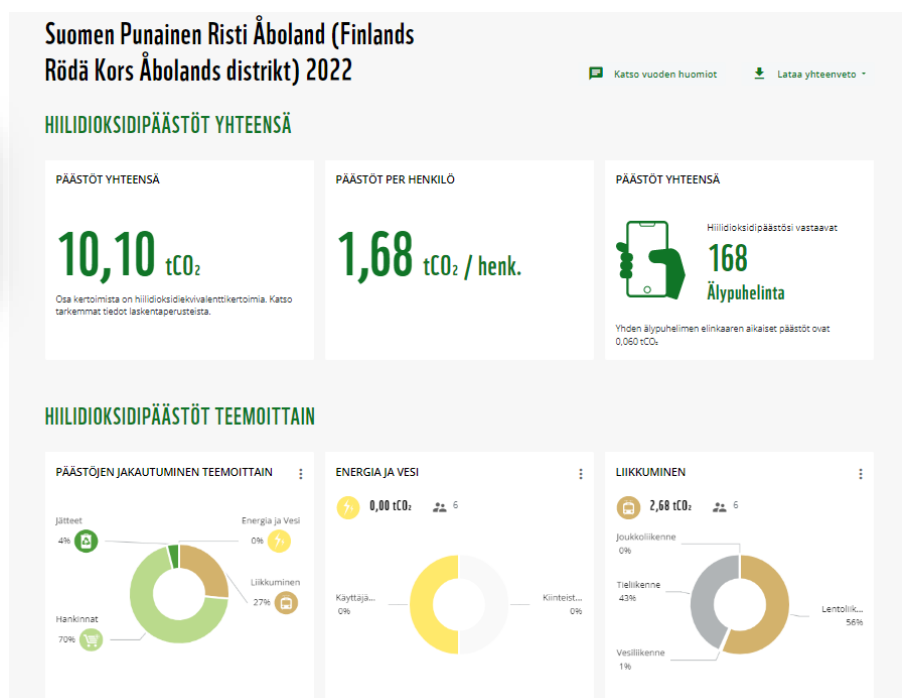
Suomen Punainen Risti Åboland (Finlands Rödä Kors Åbolands distrikt) 2022

Katso vuoden huomiot

Lataa yhteenveto

HIILIDIOKSIDIPÄÄSTÖT YHTEENSÄ

PÄÄSTÖT YHTEENSÄ

10,10 $tCO_2$

Osa kertoimista on hiilidioksidiekvivalenttikertoimia. Katso tarkemmat tiedot laskentaperusteista.

PÄÄSTÖT PER HENKILÖ

1,68 $tCO_2$ / henk.

PÄÄSTÖT YHTEENSÄ

Hiilidioksidipäästösi vastaavat

168

Älypuhelinta

Yhden älypuhelimen elinkaaren aikaiset päästöt ovat 0,060 $tCO_2$

HIILIDIOKSIDIPÄÄSTÖT TEEMOITTAIN

PÄÄSTÖJEN JAKAUTUMINEN TEEMOITTAIN

Jätteet
4%

Energia ja Vesi
0%

Liikkuminen
27%

Hankinnat
70%

ENERGIA JA VESI

0,00 $tCO_2$ 6

Käyttäjä...
0%

Kiinteist...
0%

LIIKKUMINEN

2,68 $tCO_2$ 6

Joukkoliikenne
0%

Tieliikenne
43%

Lentoliik...
56%

Vesiliikenne
1%